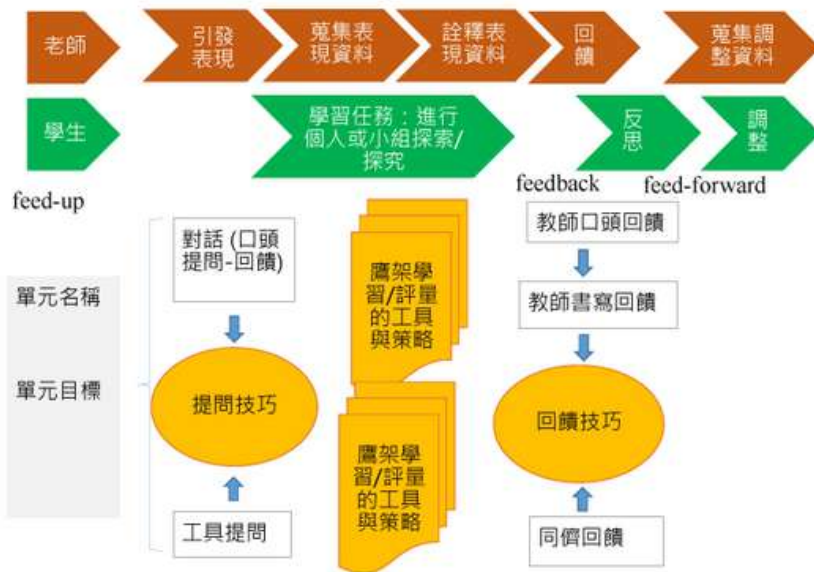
老師

引發表現

蒐集表現資料

詮釋表現資料

回饋

蒐集調整資料

學生

學習任務：進行個人或小組探索/探究

反思

調整

feed-up

feedback

feed-forward

單元名稱

單元目標

對話 (口頭提問-回饋)

提問技巧

工具提問

鷹架學習/評量的工具與策略

鷹架學習/評量的工具與策略

教師口頭回饋

教師書寫回饋

回饋技巧

同儕回饋